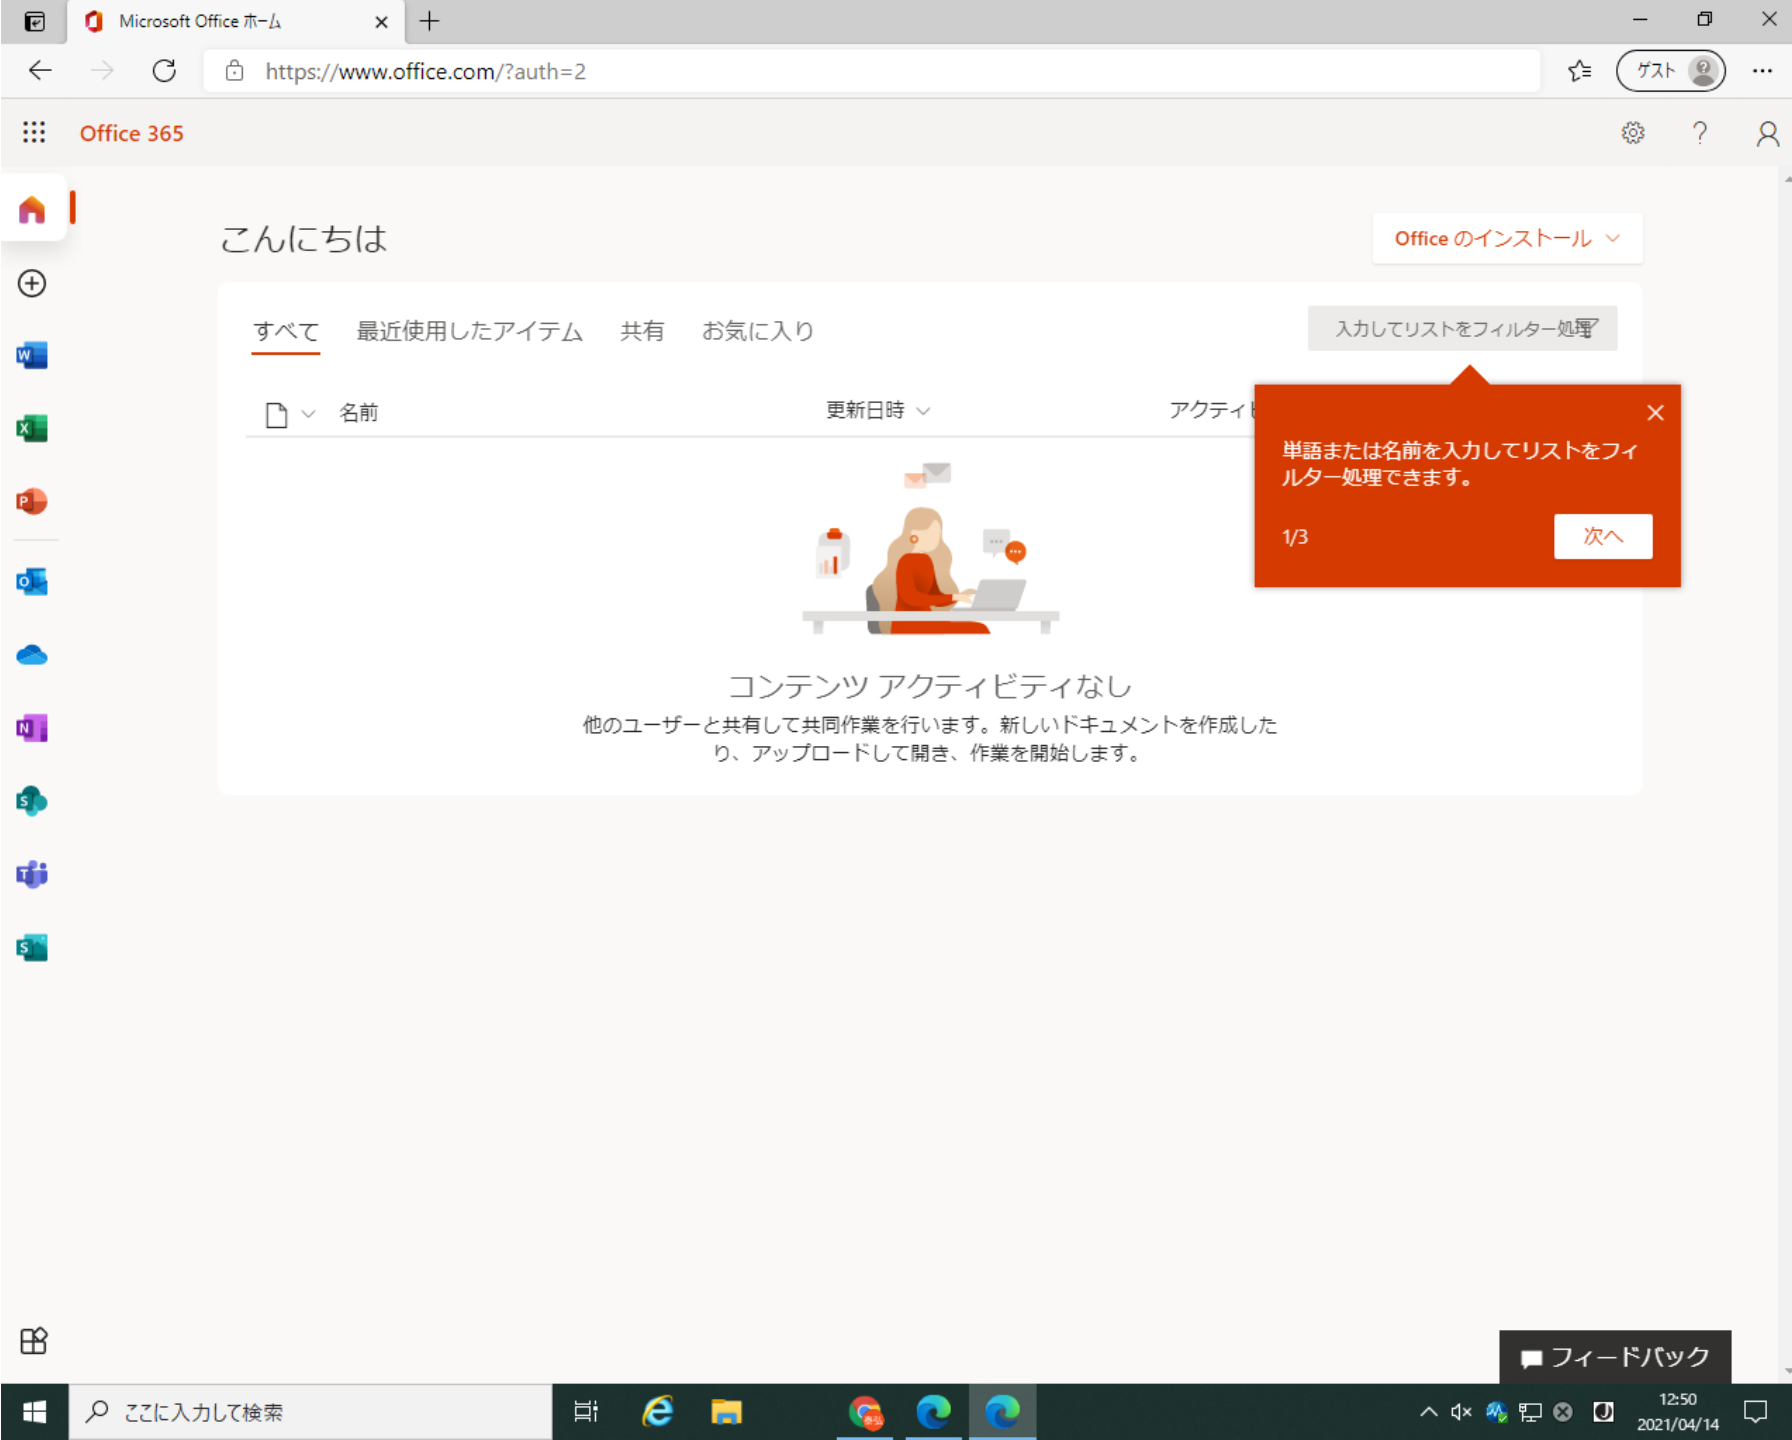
Microsoft Office ホーム

https://www.office.com/?auth=2

ゲスト

Office 365

こんにちは

Office のインストール

すべて　最近使用したアイテム　共有　お気に入り

入力してリストをフィルター処理

名前　更新日時　アクティ

単語または名前を入力してリストをフィルター処理できます。

1/3

次へ

コンテンツ アクティビティなし

他のユーザーと共有して共同作業を行います。新しいドキュメントを作成したり、アップロードして開き、作業を開始します。

フィードバック

ここに入力して検索

12:50
2021/04/14